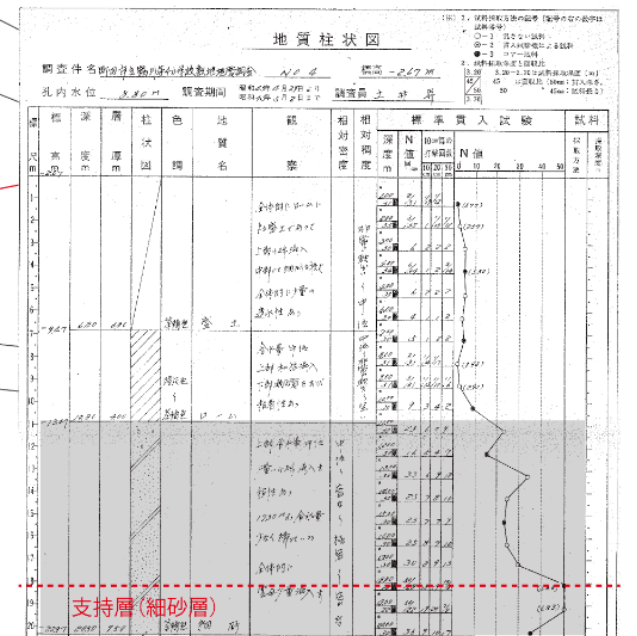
地質柱状図

調査件名 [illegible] No 4 標高 -2.67 m

孔内水位 3.80 m 観察期間 昭和46年4月24日 昭和46年4月25日 調査員 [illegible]

標尺 m
標高 m
深度 m
層厚 m
柱状図
色調
地質名
観察
相対密度
相対稠度
標準貫入試験
深度 m
N値
10cm毎の打撃回数
N値
試料
採取方法

0 10 20 30 40 50

支持層(細砂層)

※ 1. 試料採取方法の記号
○ 乱さない試料
◐ 貫入試験による試料
● コアー試料